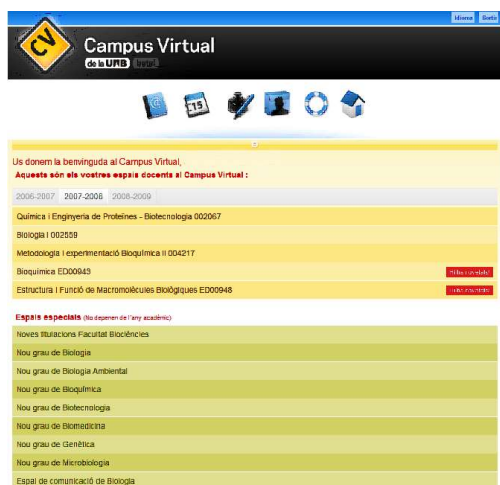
Idioma Sortir

CV Campus Virtual de la UAB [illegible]

Us donem la benvinguda al Campus Virtual,
Aquests són els vostres espais docents al Campus Virtual :

2006-2007 2007-2008 2008-2009

Química i Enginyeria de Proteïnes - Biotecnologia 002067

Biologia I 002559

Metodologia i experimentació Bioquímica II 004217

Bioquímica ED00943 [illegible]

Estructura i Funció de Macromolècules Biològiques ED00948 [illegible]

Espais especials (No depenen de l'any acadèmic)

Noves titulacions Facultat Biociències

Nou grau de Biologia

Nou grau de Biologia Ambiental

Nou grau de Bioquímica

Nou grau de Biotecnologia

Nou grau de Biomedicina

Nou grau de Genètica

Nou grau de Microbiologia

Espai de comunicació de Biologia